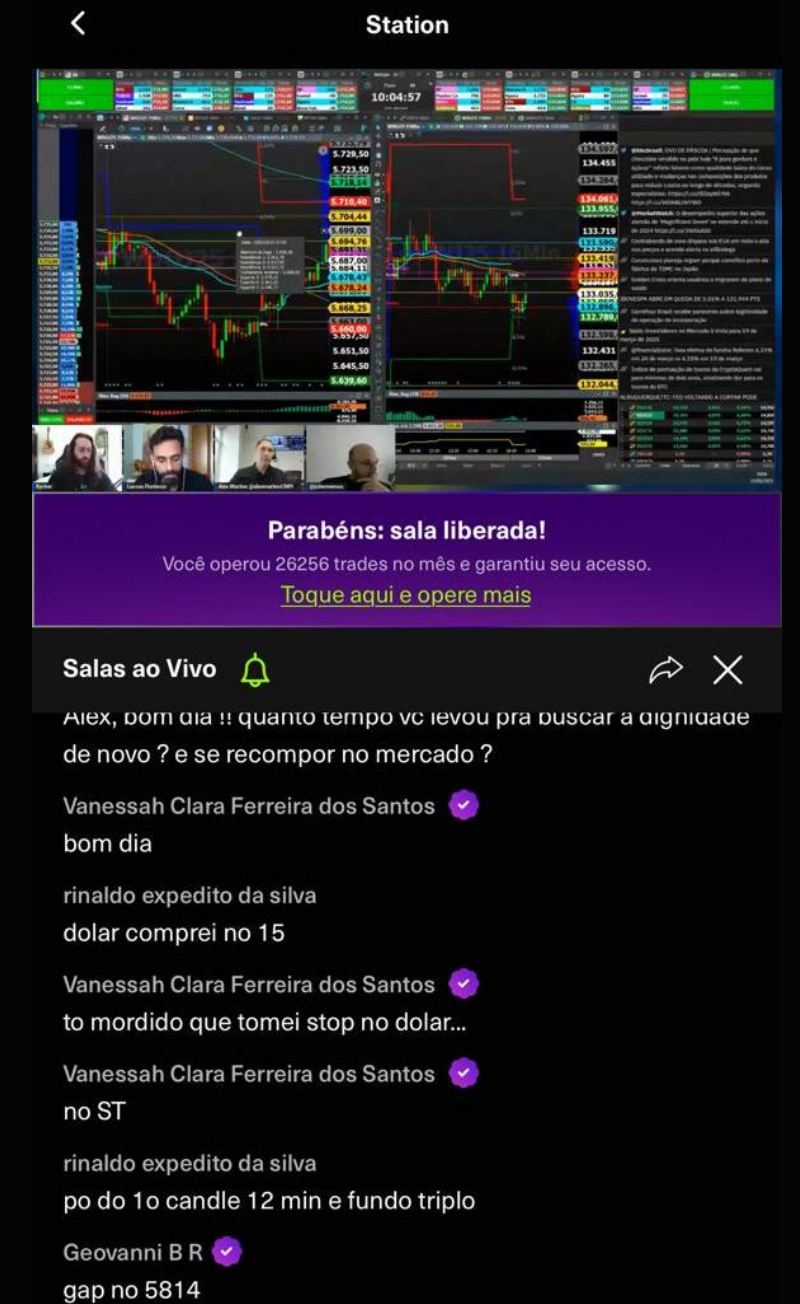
Station

10:04:57

5.729,50
5.723,50
5.718,14
5.710,46
5.704,44
5.699,00
5.694,76
5.691,31
5.687,00
5.684,11
5.678,43
5.678,24
5.668,25
5.660,00
5.657,50
5.651,50
5.645,50
5.639,60

134.455
134.264
134.061
133.955
133.719
133.590
133.419
133.237
132.789
132.598
132.431
132.265
132.044

Parabéns: sala liberada!

Você operou 26256 trades no mês e garantiu seu acesso.

Toque aqui e opere mais

Salas ao Vivo

Alex, bom dia !! quanto tempo vc levou pra buscar a dignidade de novo ? e se recompor no mercado ?

Vanessah Clara Ferreira dos Santos
bom dia

rinaldo expedito da silva
dolar comprei no 15

Vanessah Clara Ferreira dos Santos
to mordido que tomei stop no dolar...

Vanessah Clara Ferreira dos Santos
no ST

rinaldo expedito da silva
po do 1o candle 12 min e fundo triplo

Geovanni B R
gap no 5814